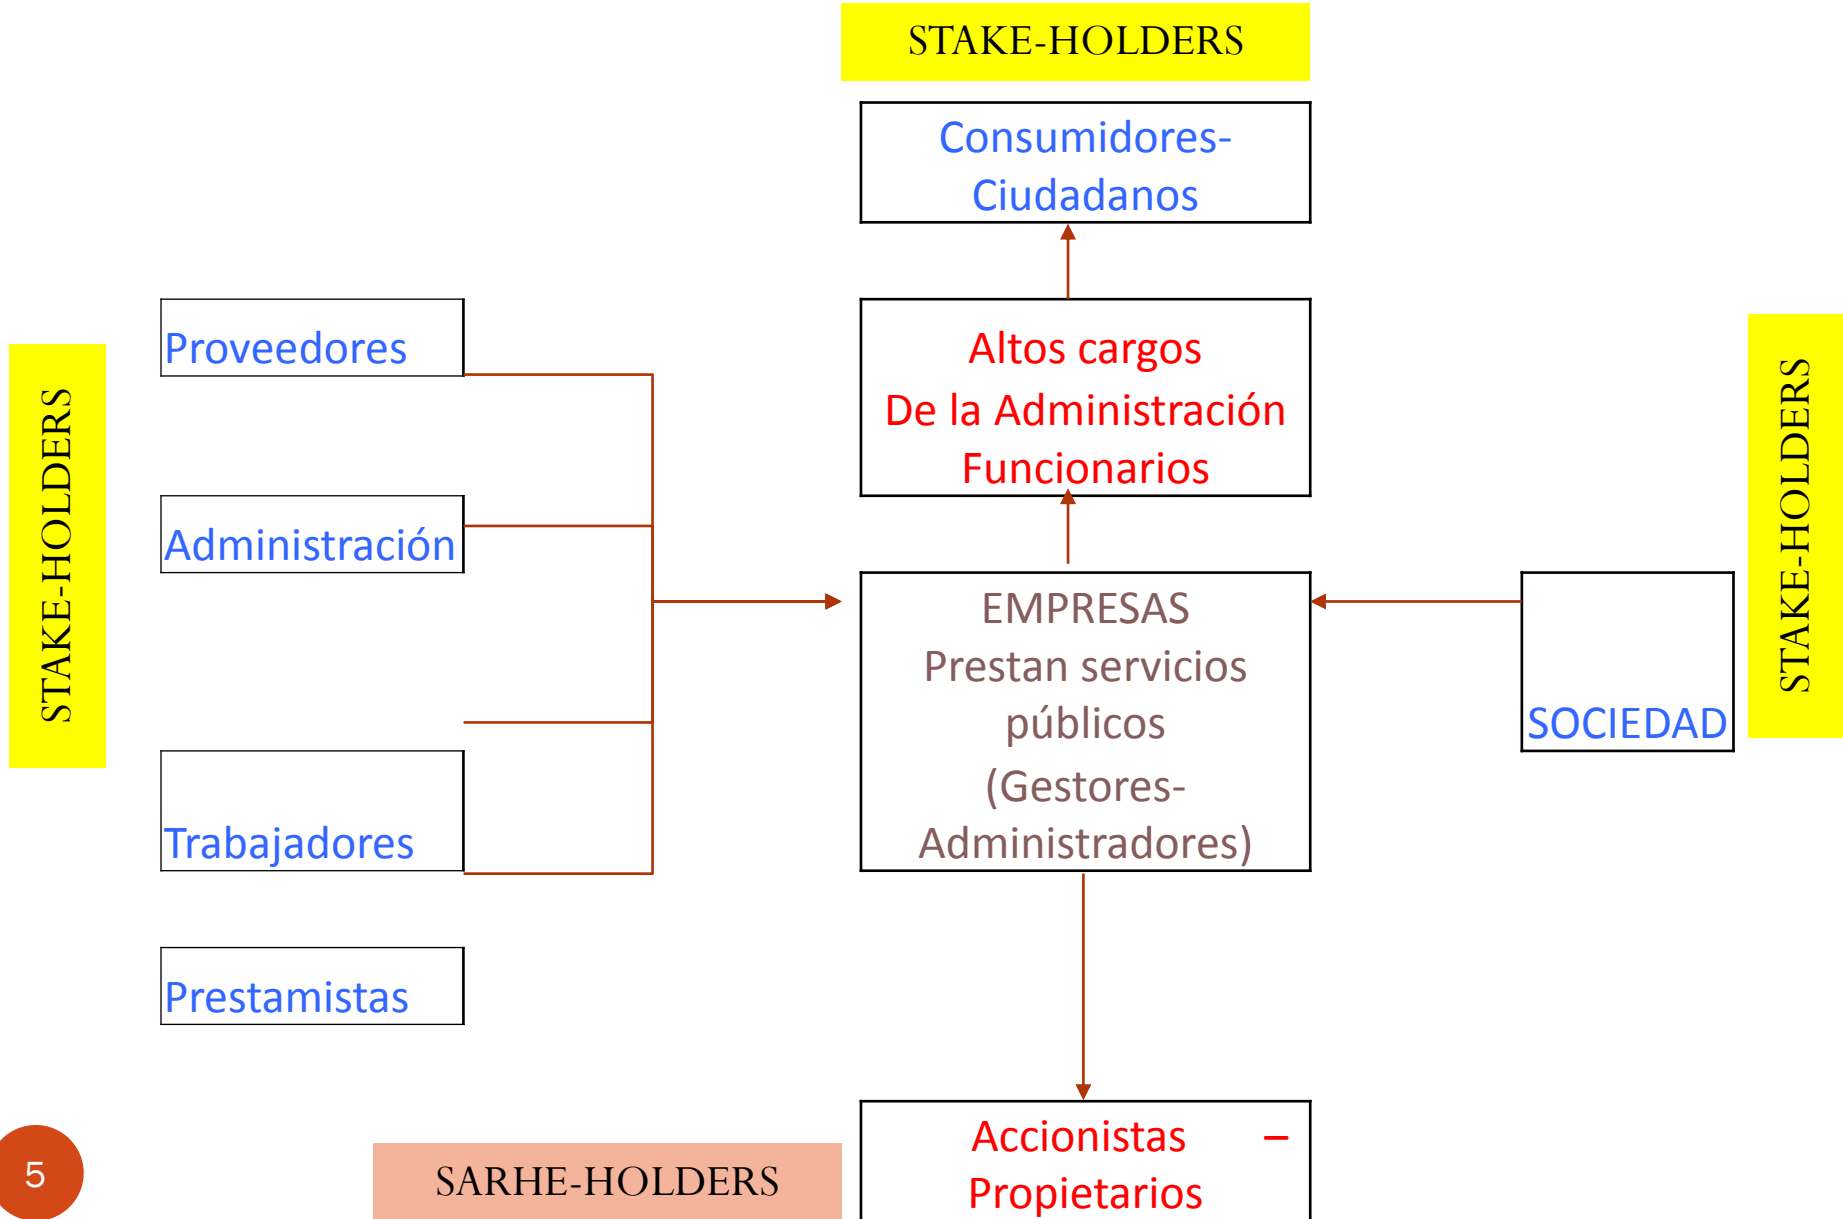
STAKE-HOLDERS

Consumidores-Ciudadanos

STAKE-HOLDERS

Proveedores

Administración

Trabajadores

Prestamistas

Altos cargos
De la Administración
Funcionarios

EMPRESAS
Prestan servicios públicos
(Gestores-Administradores)

SOCIEDAD

STAKE-HOLDERS

5

SARHE-HOLDERS

Accionistas –
Propietarios